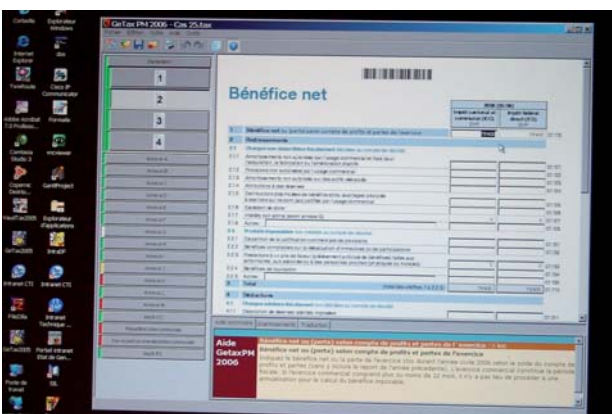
Corbeille

Explorateur Windows

Internet Explorer

Cisco IP Communicator

Adobe Acrobat

Formatio

Combats Studio 3

Cooperative

GenProject

ViewTax2005

Explorateur d'applications

GeTax2005

Intranet CTI

Intranet CTI

FileZilla

Intranet Technique

GeTax2006

Portail Intranet

Poste de travail

GeTax PM 2006 - Cos 25.tax

1

2

3

4

Bénéfice net

Bénéfice net ou (perte) selon compte de profits et pertes de l'exercice

Aide GetaxPM 2006

Bénéfice net ou (perte) selon compte de profits et pertes de l'exercice

Bénéfice net ou (perte) selon compte de profits et pertes de l'exercice